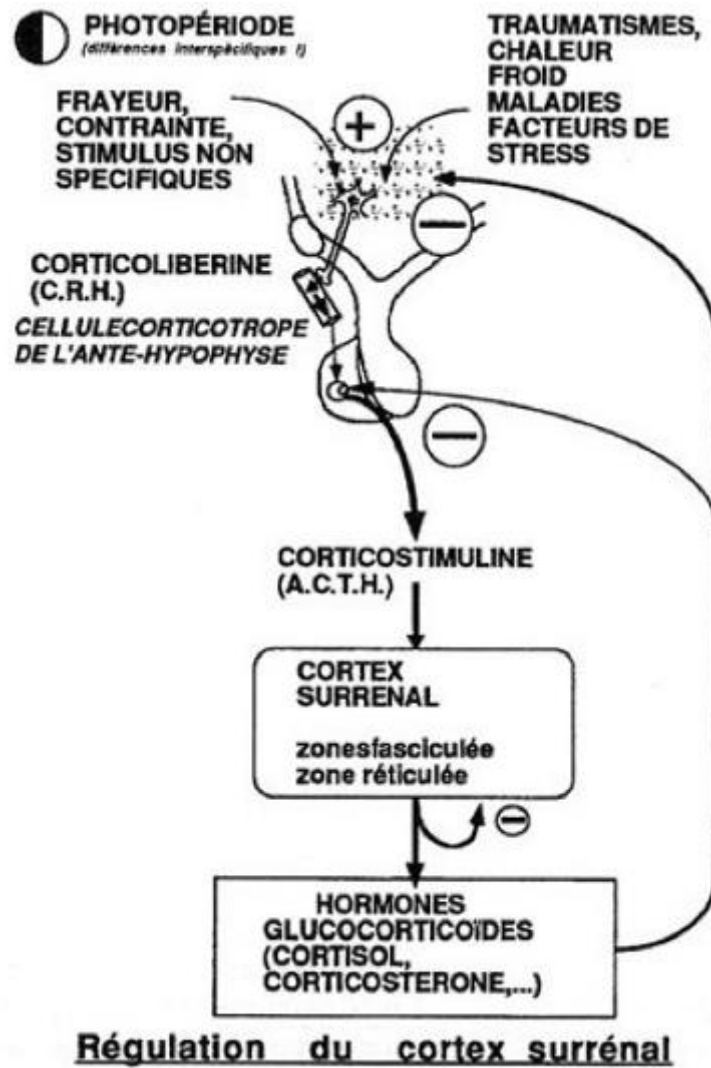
PHOTOPÉRIODE
(différences interspécifiques !)

TRAUMATISMES, CHALEUR FROID MALADIES FACTEURS DE STRESS

FRAYEUR, CONTRAINTE, STIMULUS NON SPECIFIQUES

+

−

CORTICOLIBERINE (C.R.H.)

CELLULECORTICOTROPE DE L'ANTE-HYPOPHYSE

−

CORTICOSTIMULINE (A.C.T.H.)

CORTEX SURRENAL

zonesfasciculée
zone réticulée

−

HORMONES GLUCOCORTICOÏDES (CORTISOL, CORTICOSTERONE,...)

Régulation du cortex surrénal